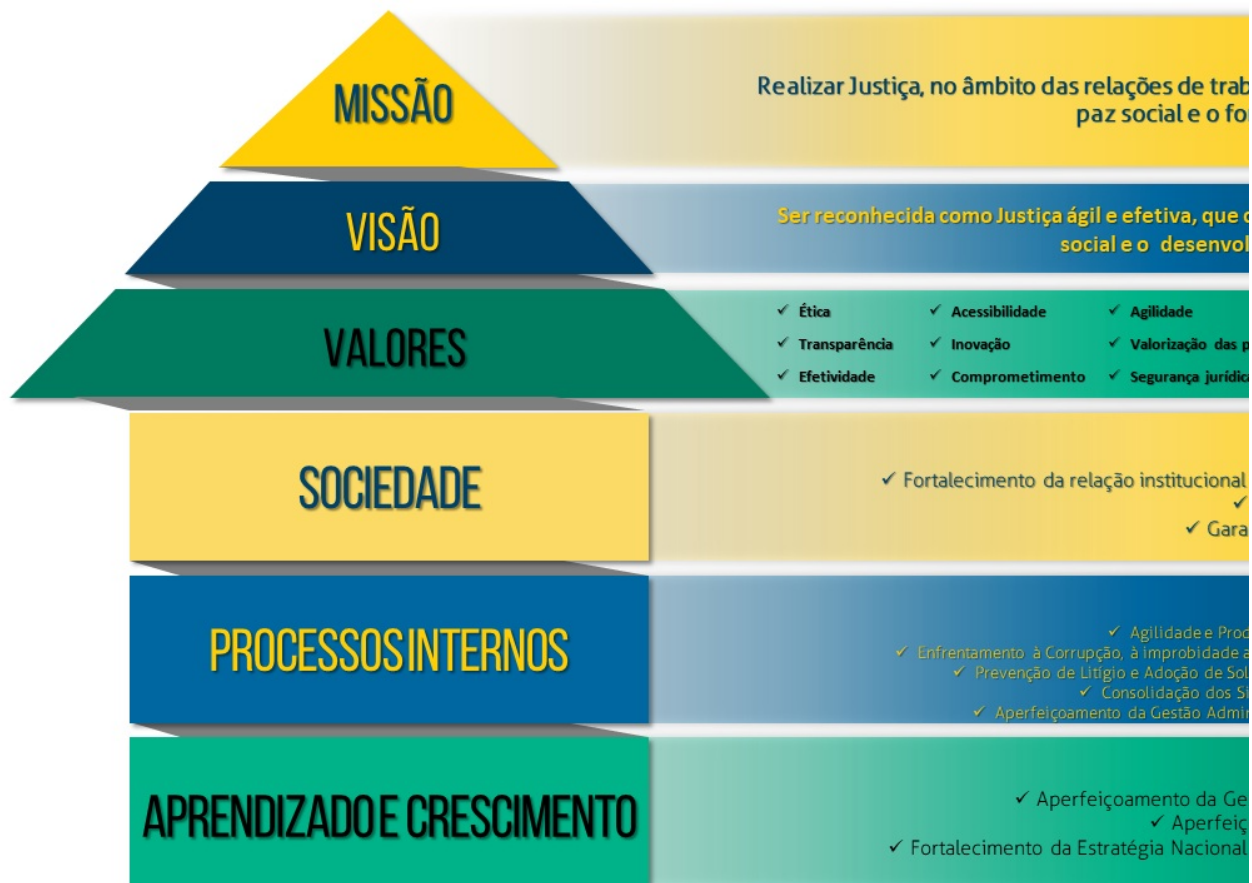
MISSÃO

Realizar Justiça, no âmbito das relações de trab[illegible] paz social e o for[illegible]

VISÃO

Ser reconhecida como Justiça ágil e efetiva, que c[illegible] social e o desenvol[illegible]

VALORES

✓ Ética
✓ Transparência
✓ Efetividade
✓ Acessibilidade
✓ Inovação
✓ Comprometimento
✓ Agilidade
✓ Valorização das p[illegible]
✓ Segurança jurídica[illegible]

SOCIEDADE

✓ Fortalecimento da relação institucional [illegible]
✓ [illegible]
✓ Gara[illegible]

PROCESSOS INTERNOS

✓ Agilidade e Pro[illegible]
✓ Enfrentamento à Corrupção, à improbidade a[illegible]
✓ Prevenção de Litígio e Adoção de Sol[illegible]
✓ Consolidação dos Si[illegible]
✓ Aperfeiçoamento da Gestão Admi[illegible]

APRENDIZADO E CRESCIMENTO

✓ Aperfeiçoamento da Ge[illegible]
✓ Aperfeiç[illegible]
✓ Fortalecimento da Estratégia Nacional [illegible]